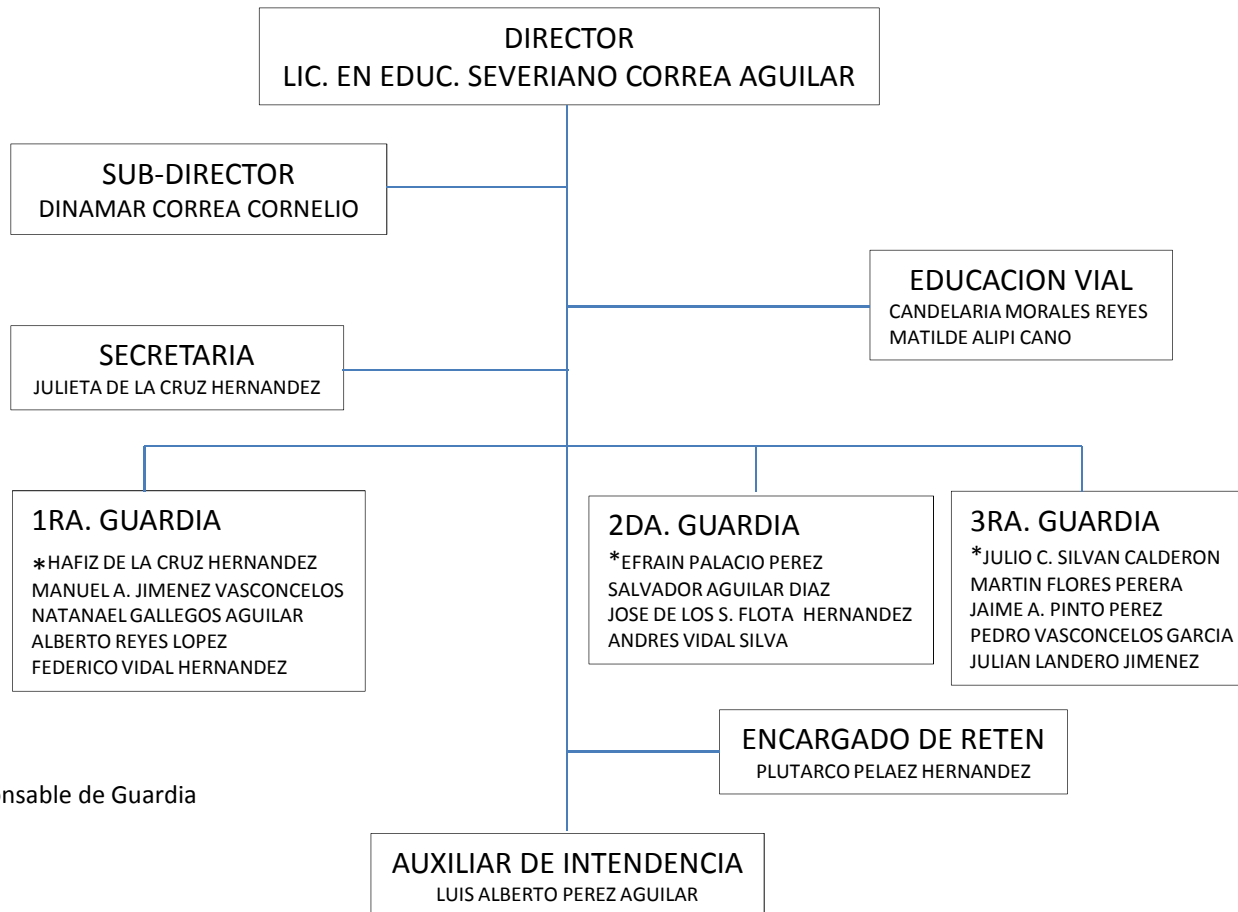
DIRECTOR
LIC. EN EDUC. SEVERIANO CORREA AGUILAR

SUB-DIRECTOR
DINAMAR CORREA CORNELIO

EDUCACION VIAL
CANDELARIA MORALES REYES
MATILDE ALIPI CANO

SECRETARIA
JULIETA DE LA CRUZ HERNANDEZ

1RA. GUARDIA
*HAFIZ DE LA CRUZ HERNANDEZ
MANUEL A. JIMENEZ VASCONCELOS
NATANAEL GALLEGOS AGUILAR
ALBERTO REYES LOPEZ
FEDERICO VIDAL HERNANDEZ

2DA. GUARDIA
*EFRAIN PALACIO PEREZ
SALVADOR AGUILAR DIAZ
JOSE DE LOS S. FLOTA HERNANDEZ
ANDRES VIDAL SILVA

3RA. GUARDIA
*JULIO C. SILVAN CALDERON
MARTIN FLORES PERERA
JAIME A. PINTO PEREZ
PEDRO VASCONCELOS GARCIA
JULIAN LANDERO JIMENEZ

ENCARGADO DE RETEN
PLUTARCO PELAEZ HERNANDEZ

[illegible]nsable de Guardia

AUXILIAR DE INTENDENCIA
LUIS ALBERTO PEREZ AGUILAR